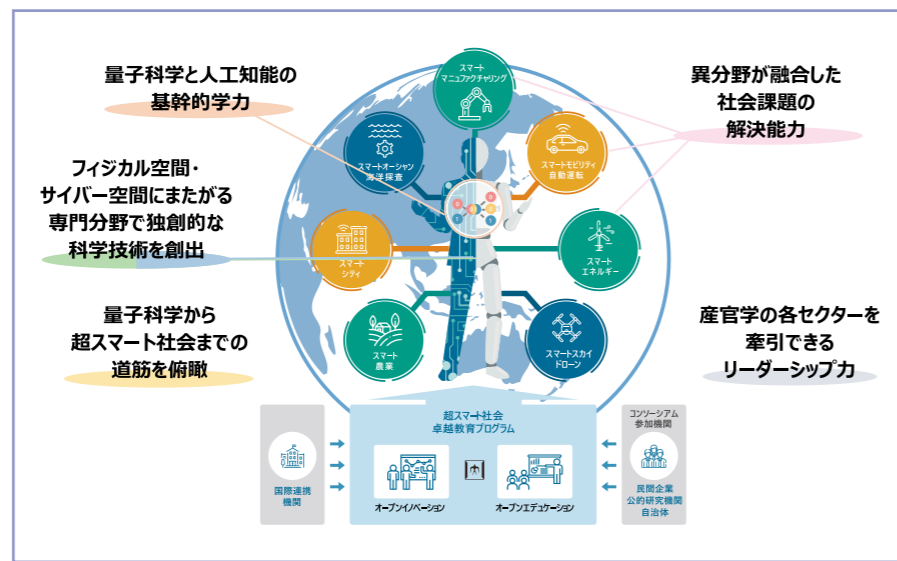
量子科学と人工知能の基幹的学力

フィジカル空間・サイバー空間にまたがる専門分野で独創的な科学技術を創出

量子科学から超スマート社会までの道筋を俯瞰

異分野が融合した社会課題の解決能力

産官学の各セクターを牽引できるリーダーシップ力

スマートマニュファクチャリング

スマートオーシャン海洋探査

スマートモビリティ自動運転

スマートシティ

スマートエネルギー

スマート農業

スマートスカイドローン

超スマート社会卓越教育プログラム

オープンイノベーション

オープンエデュケーション

国際連携機関

コンソーシアム参加機関

民間企業公的研究機関自治体